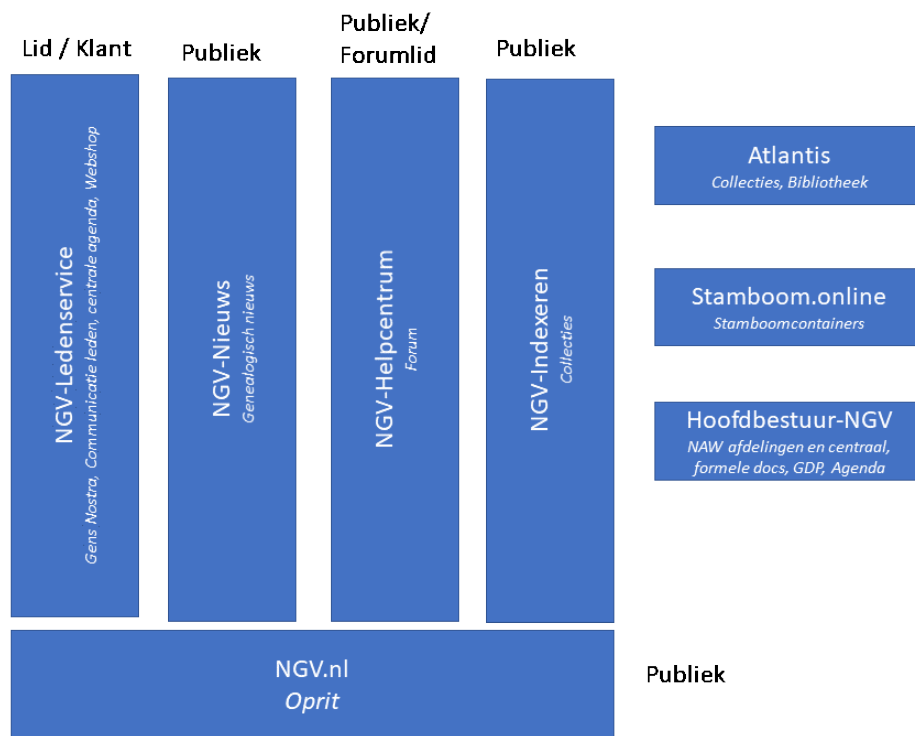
Lid / Klant

Publiek

Publiek/
Forumlid

Publiek

NGV-Ledenservice
Gens Nostra, Communicatie leden, centrale agenda, Webshop

NGV-Nieuws
Genealogisch nieuws

NGV-Helpcentrum
Forum

NGV-Indexeren
Collecties

Atlantis
Collecties, Bibliotheek

Stamboom.online
Stamboomcontainers

Hoofdbestuur-NGV
NAW afdelingen en centraal, formele docs, GDP, Agenda

NGV.nl
Oprit

Publiek